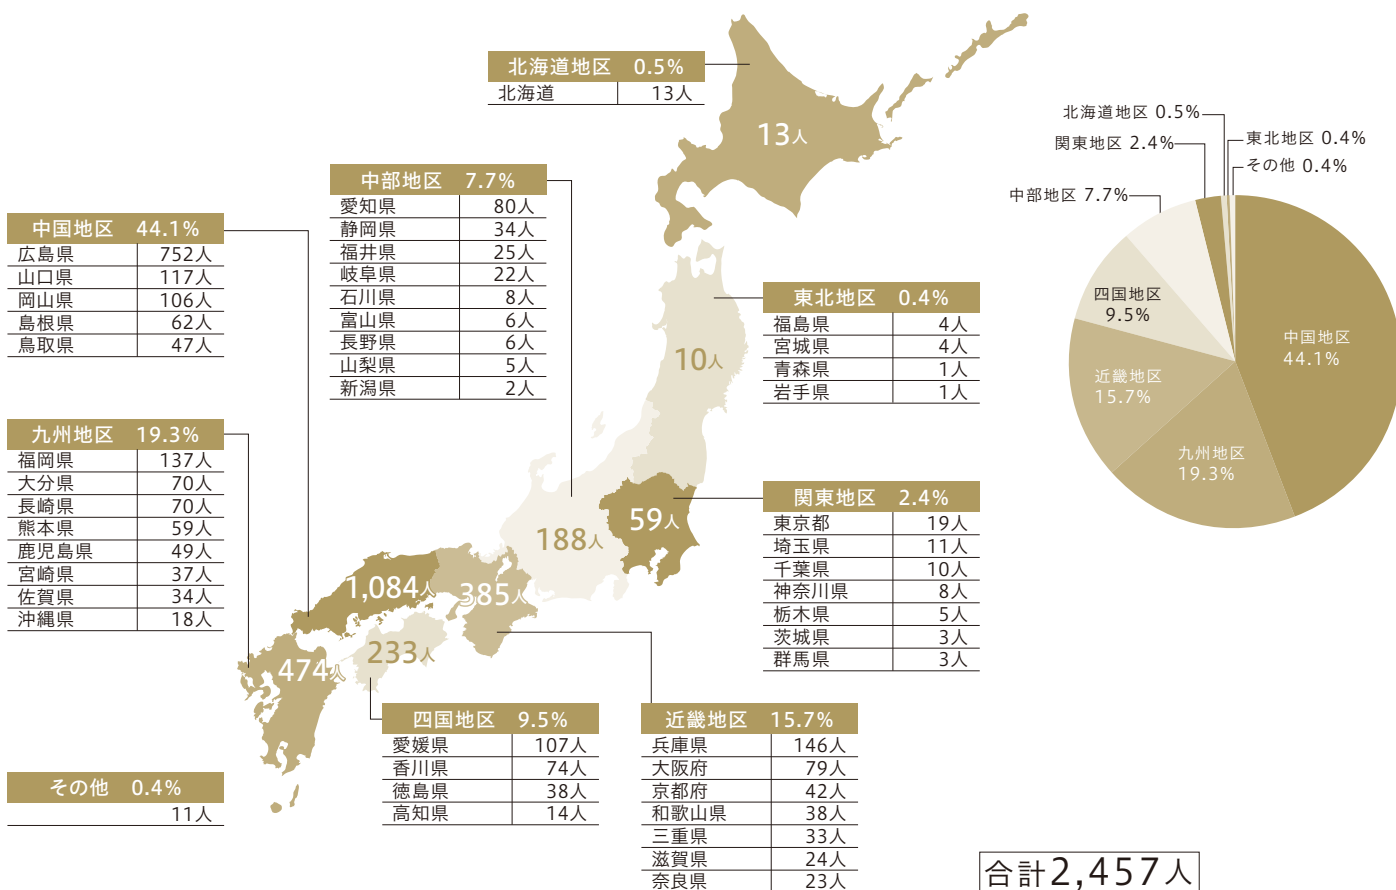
北海道地区 0.5%

| 北海道 | 13人 |
|---|---|

13人

中部地区 7.7%

| 愛知県 | 80人 |
|---|---|
| 静岡県 | 34人 |
| 福井県 | 25人 |
| 岐阜県 | 22人 |
| 石川県 | 8人 |
| 富山県 | 6人 |
| 長野県 | 6人 |
| 山梨県 | 5人 |
| 新潟県 | 2人 |

中国地区 44.1%

| 広島県 | 752人 |
|---|---|
| 山口県 | 117人 |
| 岡山県 | 106人 |
| 島根県 | 62人 |
| 鳥取県 | 47人 |

東北地区 0.4%

| 福島県 | 4人 |
|---|---|
| 宮城県 | 4人 |
| 青森県 | 1人 |
| 岩手県 | 1人 |

10人

九州地区 19.3%

| 福岡県 | 137人 |
|---|---|
| 大分県 | 70人 |
| 長崎県 | 70人 |
| 熊本県 | 59人 |
| 鹿児島県 | 49人 |
| 宮崎県 | 37人 |
| 佐賀県 | 34人 |
| 沖縄県 | 18人 |

関東地区 2.4%

| 東京都 | 19人 |
|---|---|
| 埼玉県 | 11人 |
| 千葉県 | 10人 |
| 神奈川県 | 8人 |
| 栃木県 | 5人 |
| 茨城県 | 3人 |
| 群馬県 | 3人 |

188人
59人
1,084人
385人
474人
233人

四国地区 9.5%

| 愛媛県 | 107人 |
|---|---|
| 香川県 | 74人 |
| 徳島県 | 38人 |
| 高知県 | 14人 |

近畿地区 15.7%

| 兵庫県 | 146人 |
|---|---|
| 大阪府 | 79人 |
| 京都府 | 42人 |
| 和歌山県 | 38人 |
| 三重県 | 33人 |
| 滋賀県 | 24人 |
| 奈良県 | 23人 |

その他 0.4%

| | 11人 |
|---|---|

北海道地区 0.5%
関東地区 2.4%
東北地区 0.4%
その他 0.4%
中部地区 7.7%
四国地区 9.5%
中国地区 44.1%
近畿地区 15.7%
九州地区 19.3%

合計2,457人